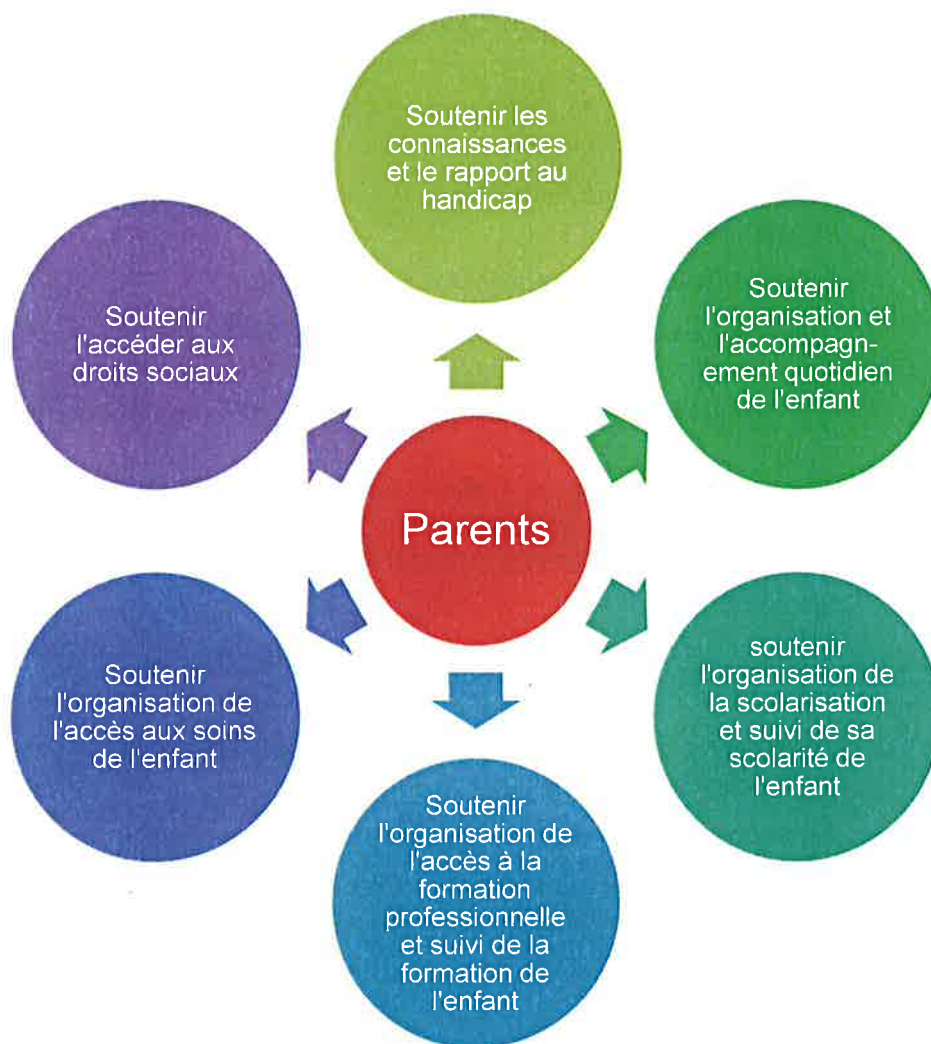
Soutenir les connaissances et le rapport au handicap

Soutenir l'organisation et l'accompagnement quotidien de l'enfant

soutenir l'organisation de la scolarisation et suivi de sa scolarité de l'enfant

Soutenir l'organisation de l'accès à la formation professionnelle et suivi de la formation de l'enfant

Soutenir l'organisation de l'accès aux soins de l'enfant

Soutenir l'accéder aux droits sociaux

Parents